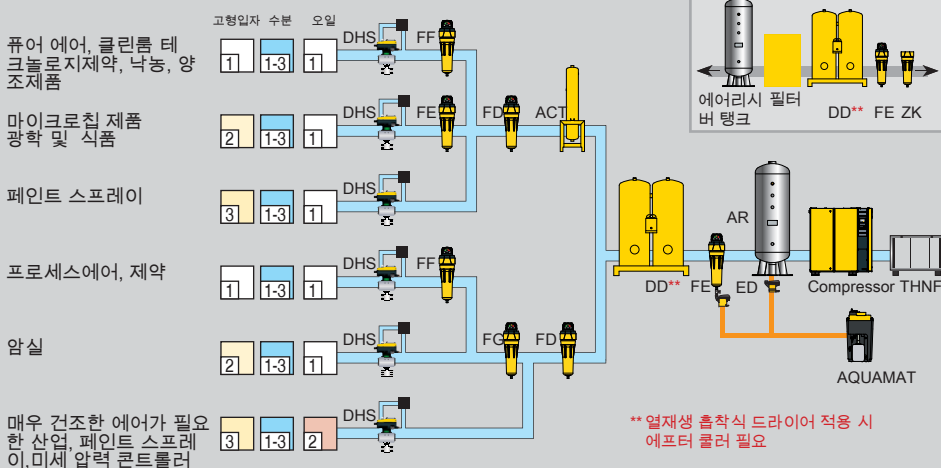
고형입자 수분 오일

퓨어 에어, 클린룸 테크놀로지제약, 낙농, 양조제품

1 1-3 1

DHS FF

마이크로칩 제품 광학 및 식품

2 1-3 1

DHS FE FD ACT

페인트 스프레이

3 1-3 1

DHS

프로세스에어, 제약

1 1-3 1

DHS FF

암실

2 1-3 1

DHS FG FD

매우 건조한 에어가 필요한 산업, 페인트 스프레이,미세 압력 콘트롤러

3 1-3 2

DHS

에어리시버 탱크 필터

DD** FE ZK

AR

DD** FE ED

Compressor THNF

AQUAMAT

** 열재생 흡착식 드라이어 적용 시 에프터 쿨러 필요